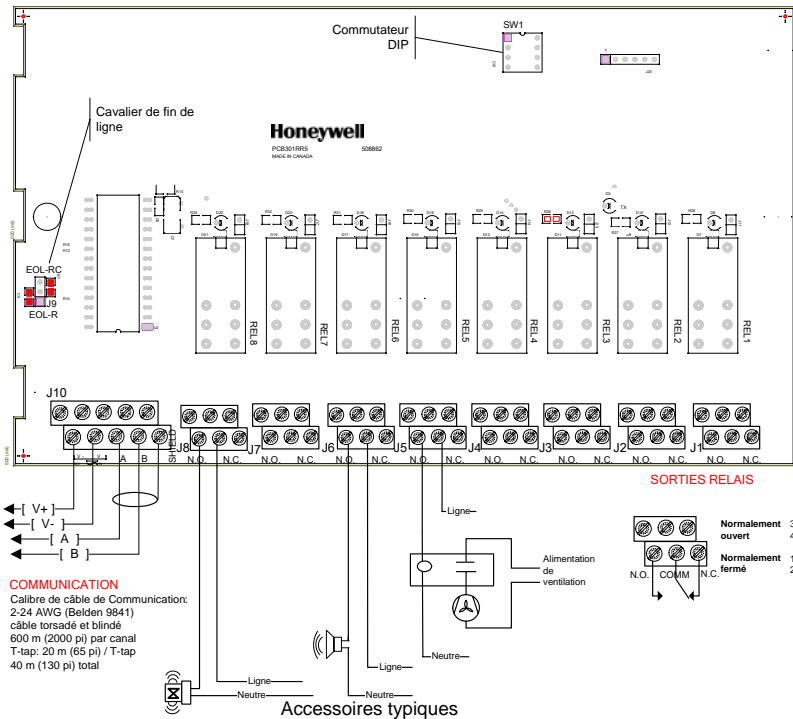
Commutateur DIP

SW1

Cavalier de fin de ligne

Honeywell

PCB301RR5 508862

MADE IN CANADA

EOL-RC

J9

EOL-R

REL8

REL7

REL6

REL5

REL4

REL3

REL2

REL1

TX

J10

V+ V- A B SHIELD

J8 N.O. N.C. J7 J6 N.O. N.C. J5 N.O. N.C. J4 J3 N.O. N.C. J2 N.O. N.C. J1 N.O. N.C.

SORTIES RELAIS

[ V+ ]

[ V- ]

[ A ]

[ B ]

COMMUNICATION

Calibre de câble de Communication: 2-24 AWG (Belden 9841) câble torsadé et blindé 600 m (2000 pi) par canal T-tap: 20 m (65 pi) / T-tap 40 m (130 pi) total

Ligne

Alimentation de ventilation

Neutre

Ligne

Neutre

Ligne

Neutre

Normalement ouvert

Normalement fermé

N.O. COMM N.C.

Accessoires typiques